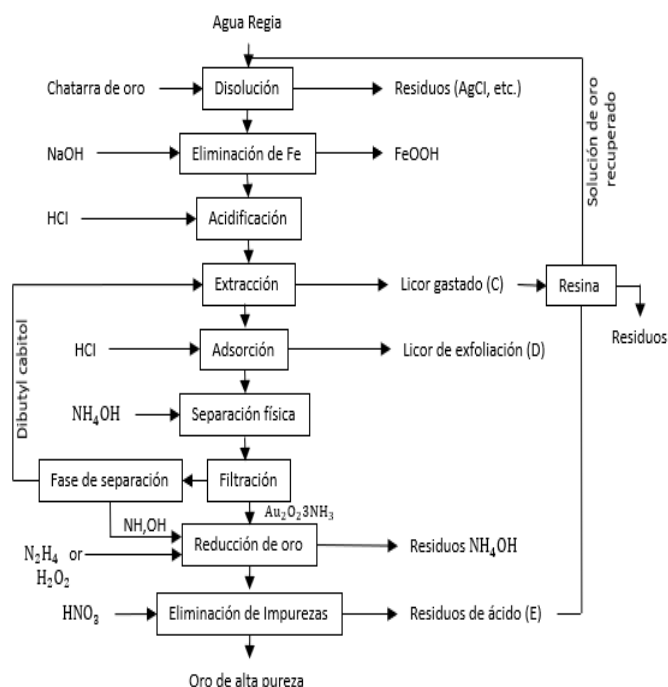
Agua Regia

Chatarra de oro → Disolución → Residuos (AgCl, etc.)

Solución de oro recuperado

NaOH → Eliminación de Fe → FeOOH

HCl → Acidificación

Extracción → Licor gastado (C) → Resina → Residuos

Dibutyl cabitol

HCl → Adsorción → Licor de exfoliación (D)

$NH_4OH$ → Separación física

Fase de separación ← Filtración

$Au_2O_23NH_3$

$NH_4OH$

$N_2H_4$ or $H_2O_2$ → Reducción de oro → Residuos $NH_4OH$

$HNO_3$ → Eliminación de Impurezas → Residuos de ácido (E)

Oro de alta pureza